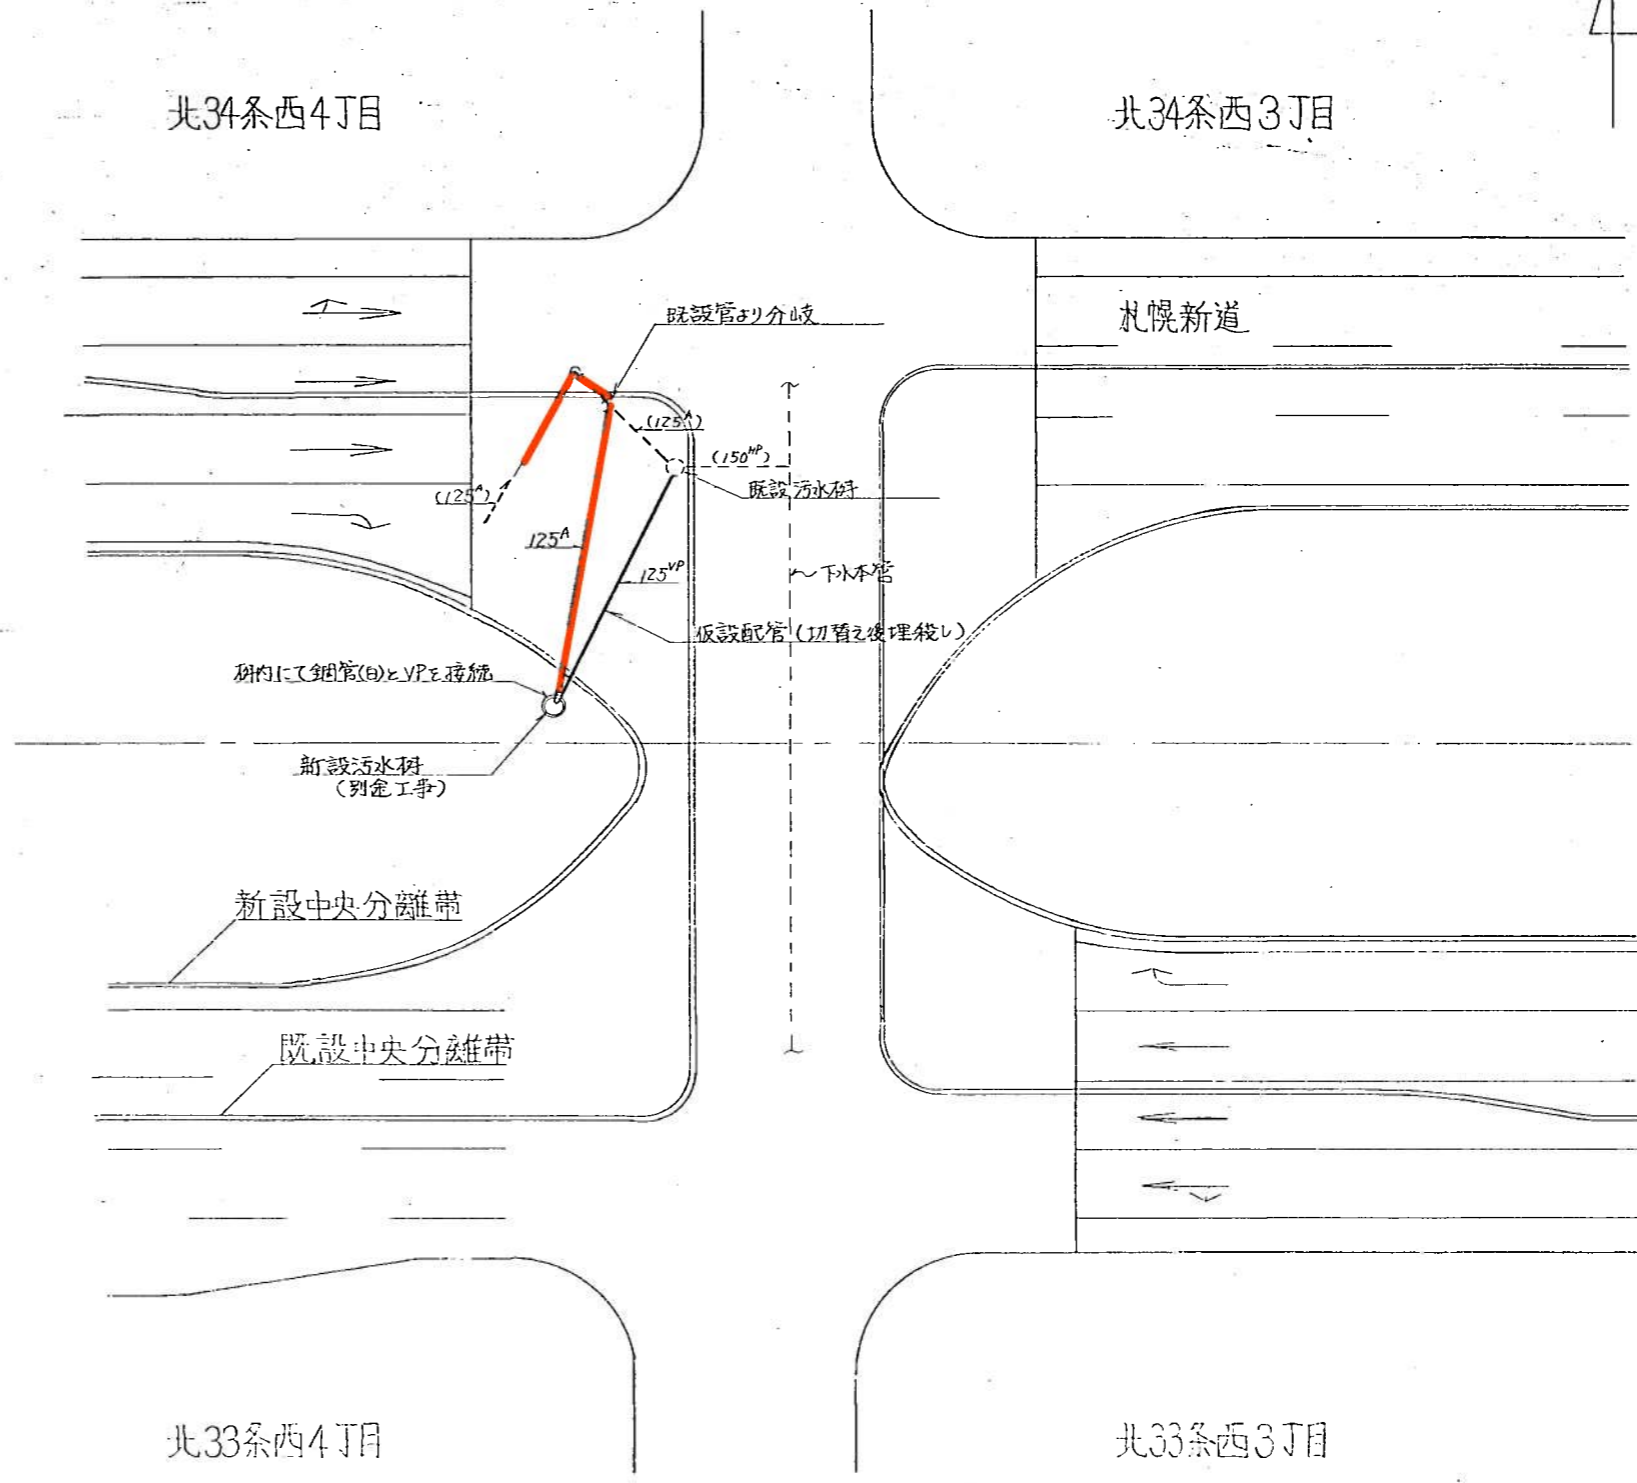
北34条西4丁目

北34条西3丁目

既設管より分岐

札幌新道

$(125^A)$

$(150^{HP})$

既設汚水桝

$(125^A)$

$125^A$

$125^{VP}$

下水本管

仮設配管（切替え後埋殺し）

桝内にて鋼管(白)とVPを接続

新設汚水桝
（別途工事）

新設中央分離帯

既設中央分離帯

北33条西4丁目

北33条西3丁目